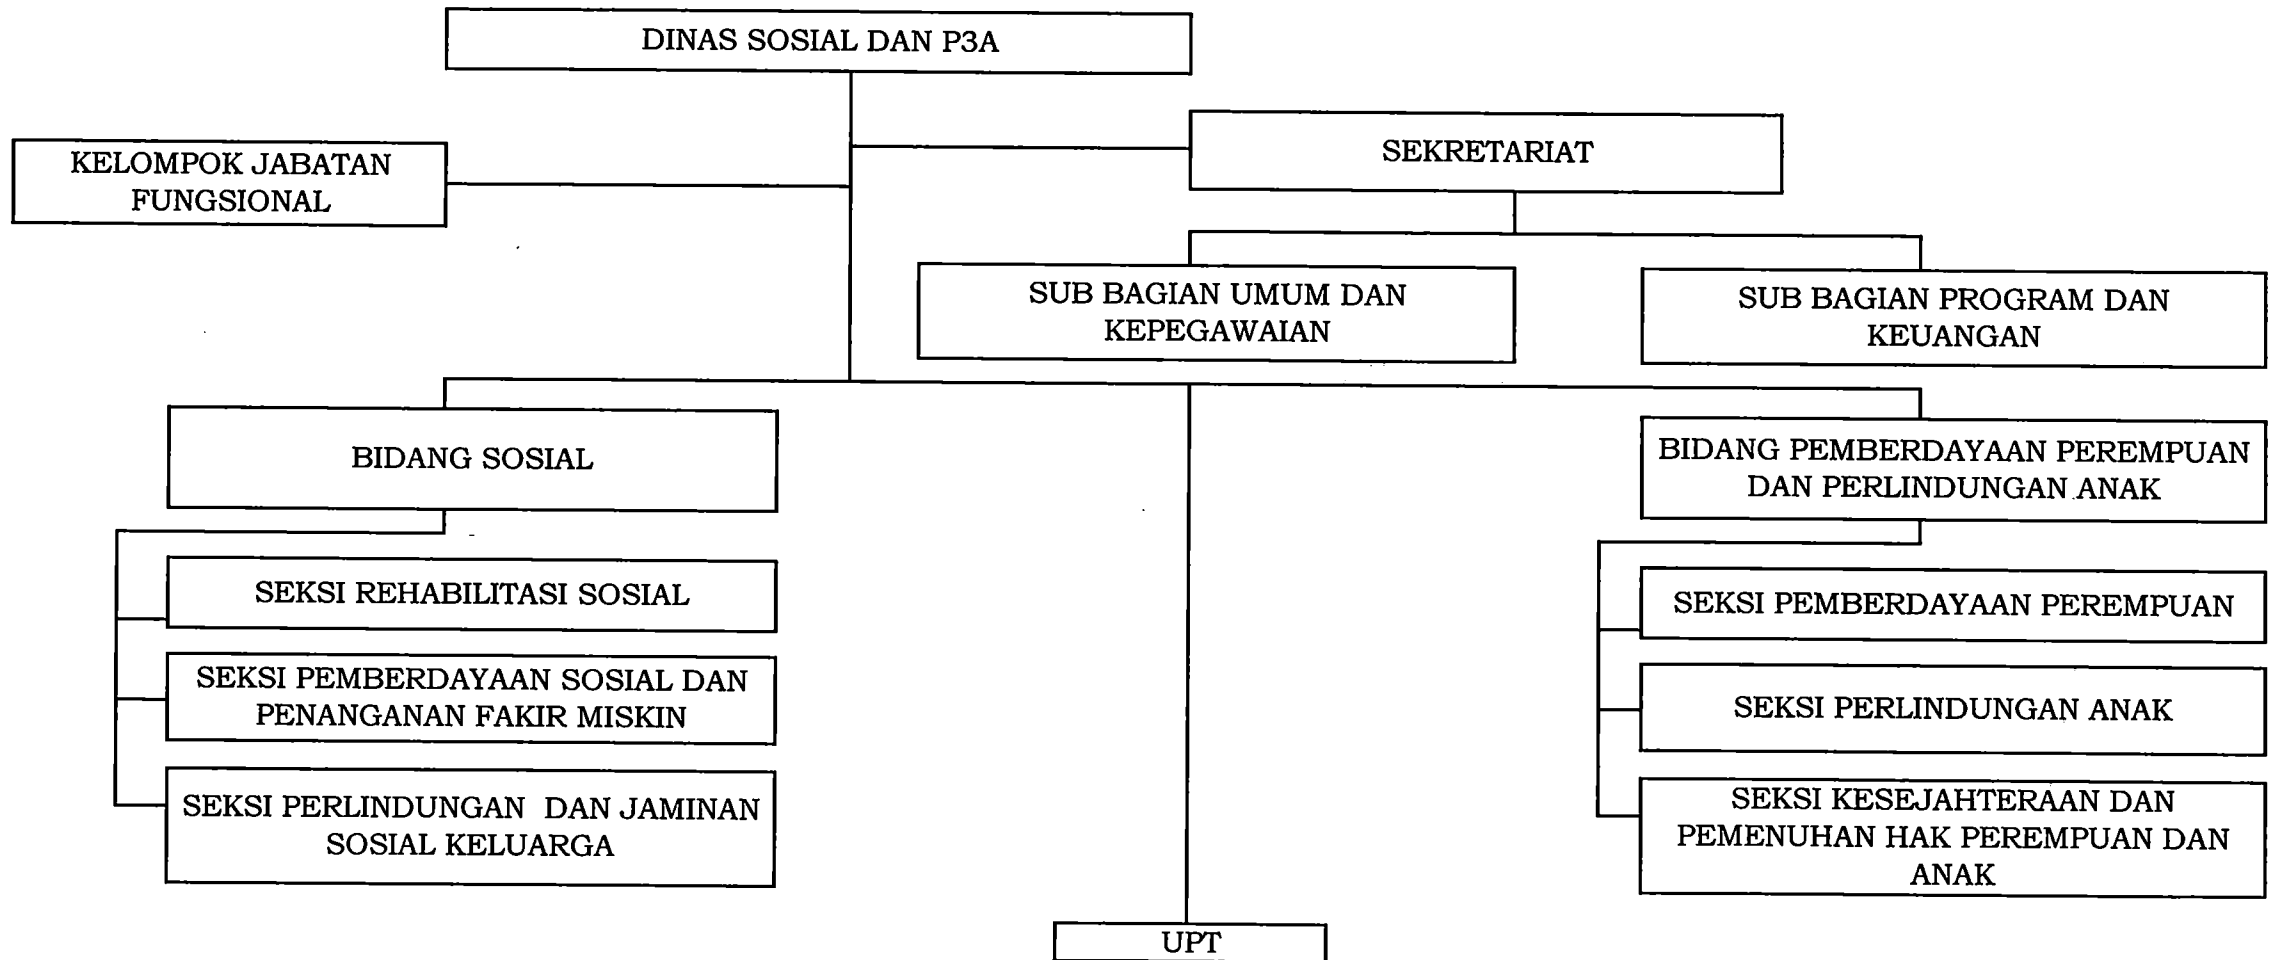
DINAS SOSIAL DAN P3A

KELOMPOK JABATAN FUNGSIONAL

SEKRETARIAT

SUB BAGIAN UMUM DAN KEPEGAWAIAN

SUB BAGIAN PROGRAM DAN KEUANGAN

BIDANG SOSIAL

SEKSI REHABILITASI SOSIAL

SEKSI PEMBERDAYAAN SOSIAL DAN PENANGANAN FAKIR MISKIN

SEKSI PERLINDUNGAN DAN JAMINAN SOSIAL KELUARGA

BIDANG PEMBERDAYAAN PEREMPUAN DAN PERLINDUNGAN ANAK

SEKSI PEMBERDAYAAN PEREMPUAN

SEKSI PERLINDUNGAN ANAK

SEKSI KESEJAHTERAAN DAN PEMENUHAN HAK PEREMPUAN DAN ANAK

UPT